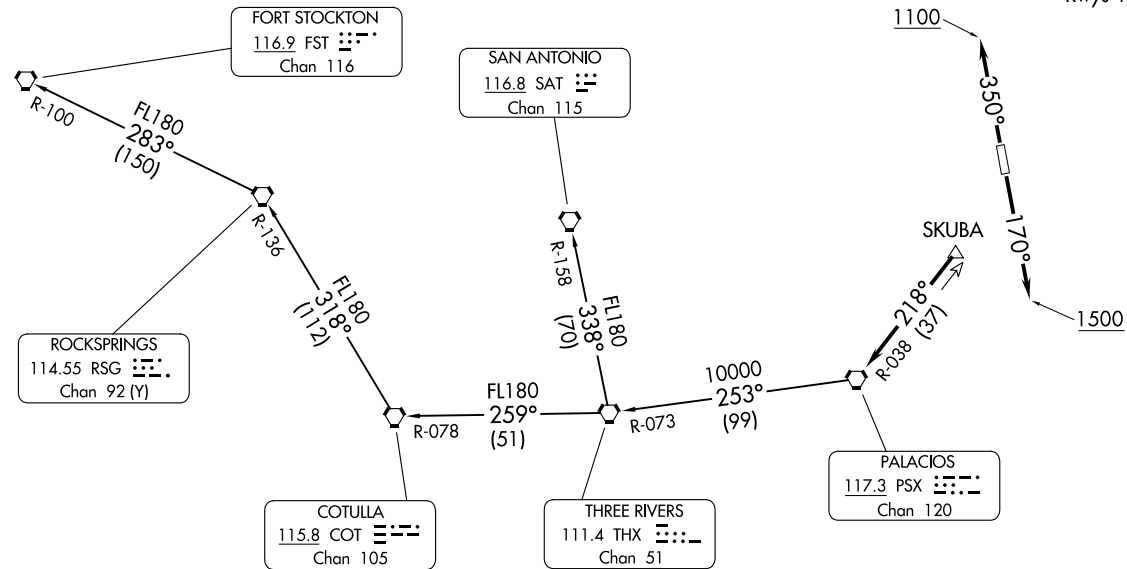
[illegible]

FORT STOCKTON
116.9 FST
Chan 116

R-100

FL180
283°
(150)

R-136

SAN ANTONIO
116.8 SAT
Chan 115

R-158

FL180
338°
(70)

1100

350°

170°

1500

SKUBA

218°
(37)

R-038

ROCKSPRINGS
114.55 RSG
Chan 92 (Y)

FL180
318°
(112)

FL180
259°
(51)

R-078

R-073

10000
253°
(99)

PALACIOS
117.3 PSX
Chan 120

COTULLA
115.8 COT
Chan 105

THREE RIVERS
111.4 THX
Chan 51